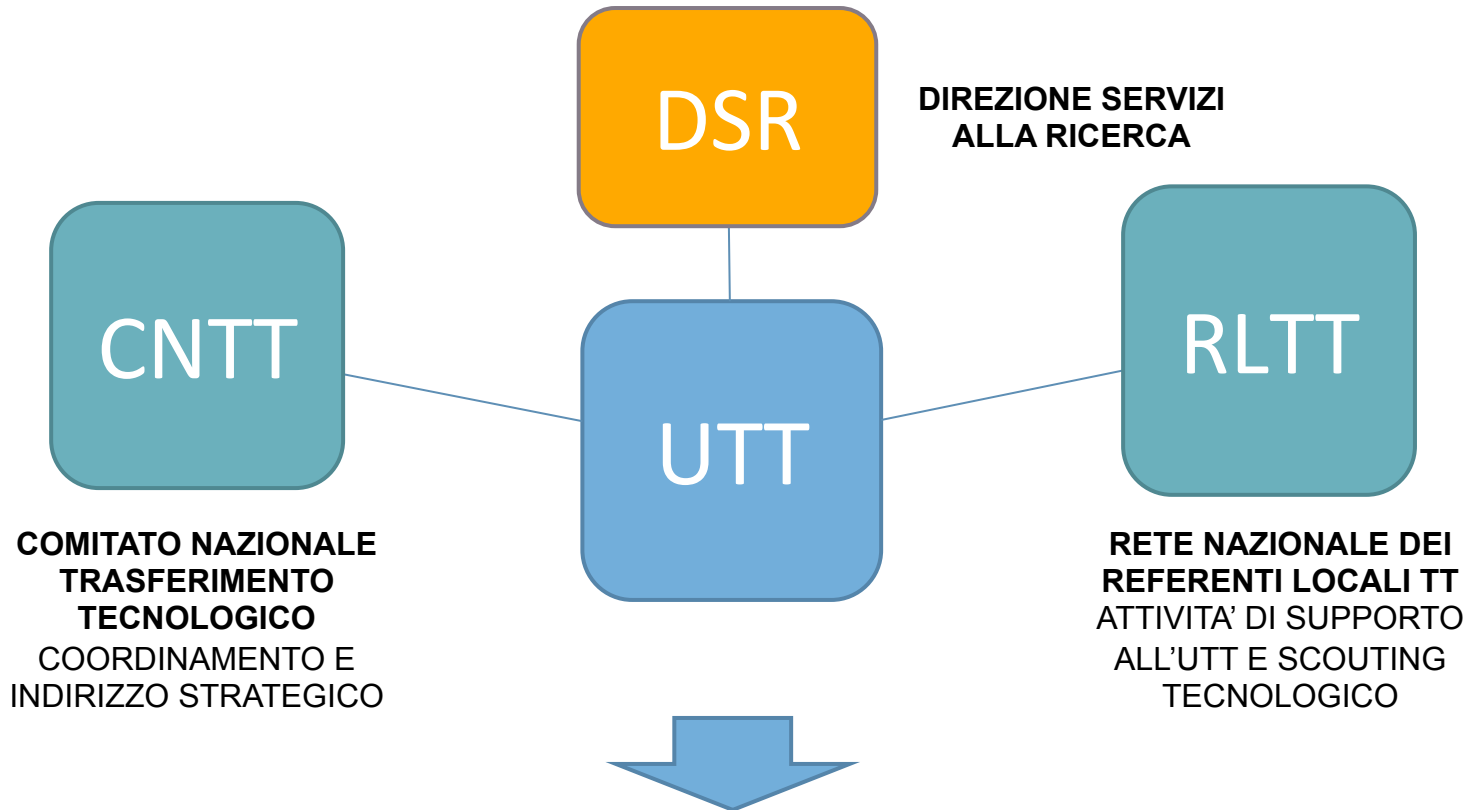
DSR

DIREZIONE SERVIZI ALLA RICERCA

CNTT

UTT

RLTT

COMITATO NAZIONALE TRASFERIMENTO TECNOLOGICO
COORDINAMENTO E INDIRIZZO STRATEGICO

RETE NAZIONALE DEI REFERENTI LOCALI TT
ATTIVITA' DI SUPPORTO ALL'UTT E SCOUTING TECNOLOGICO